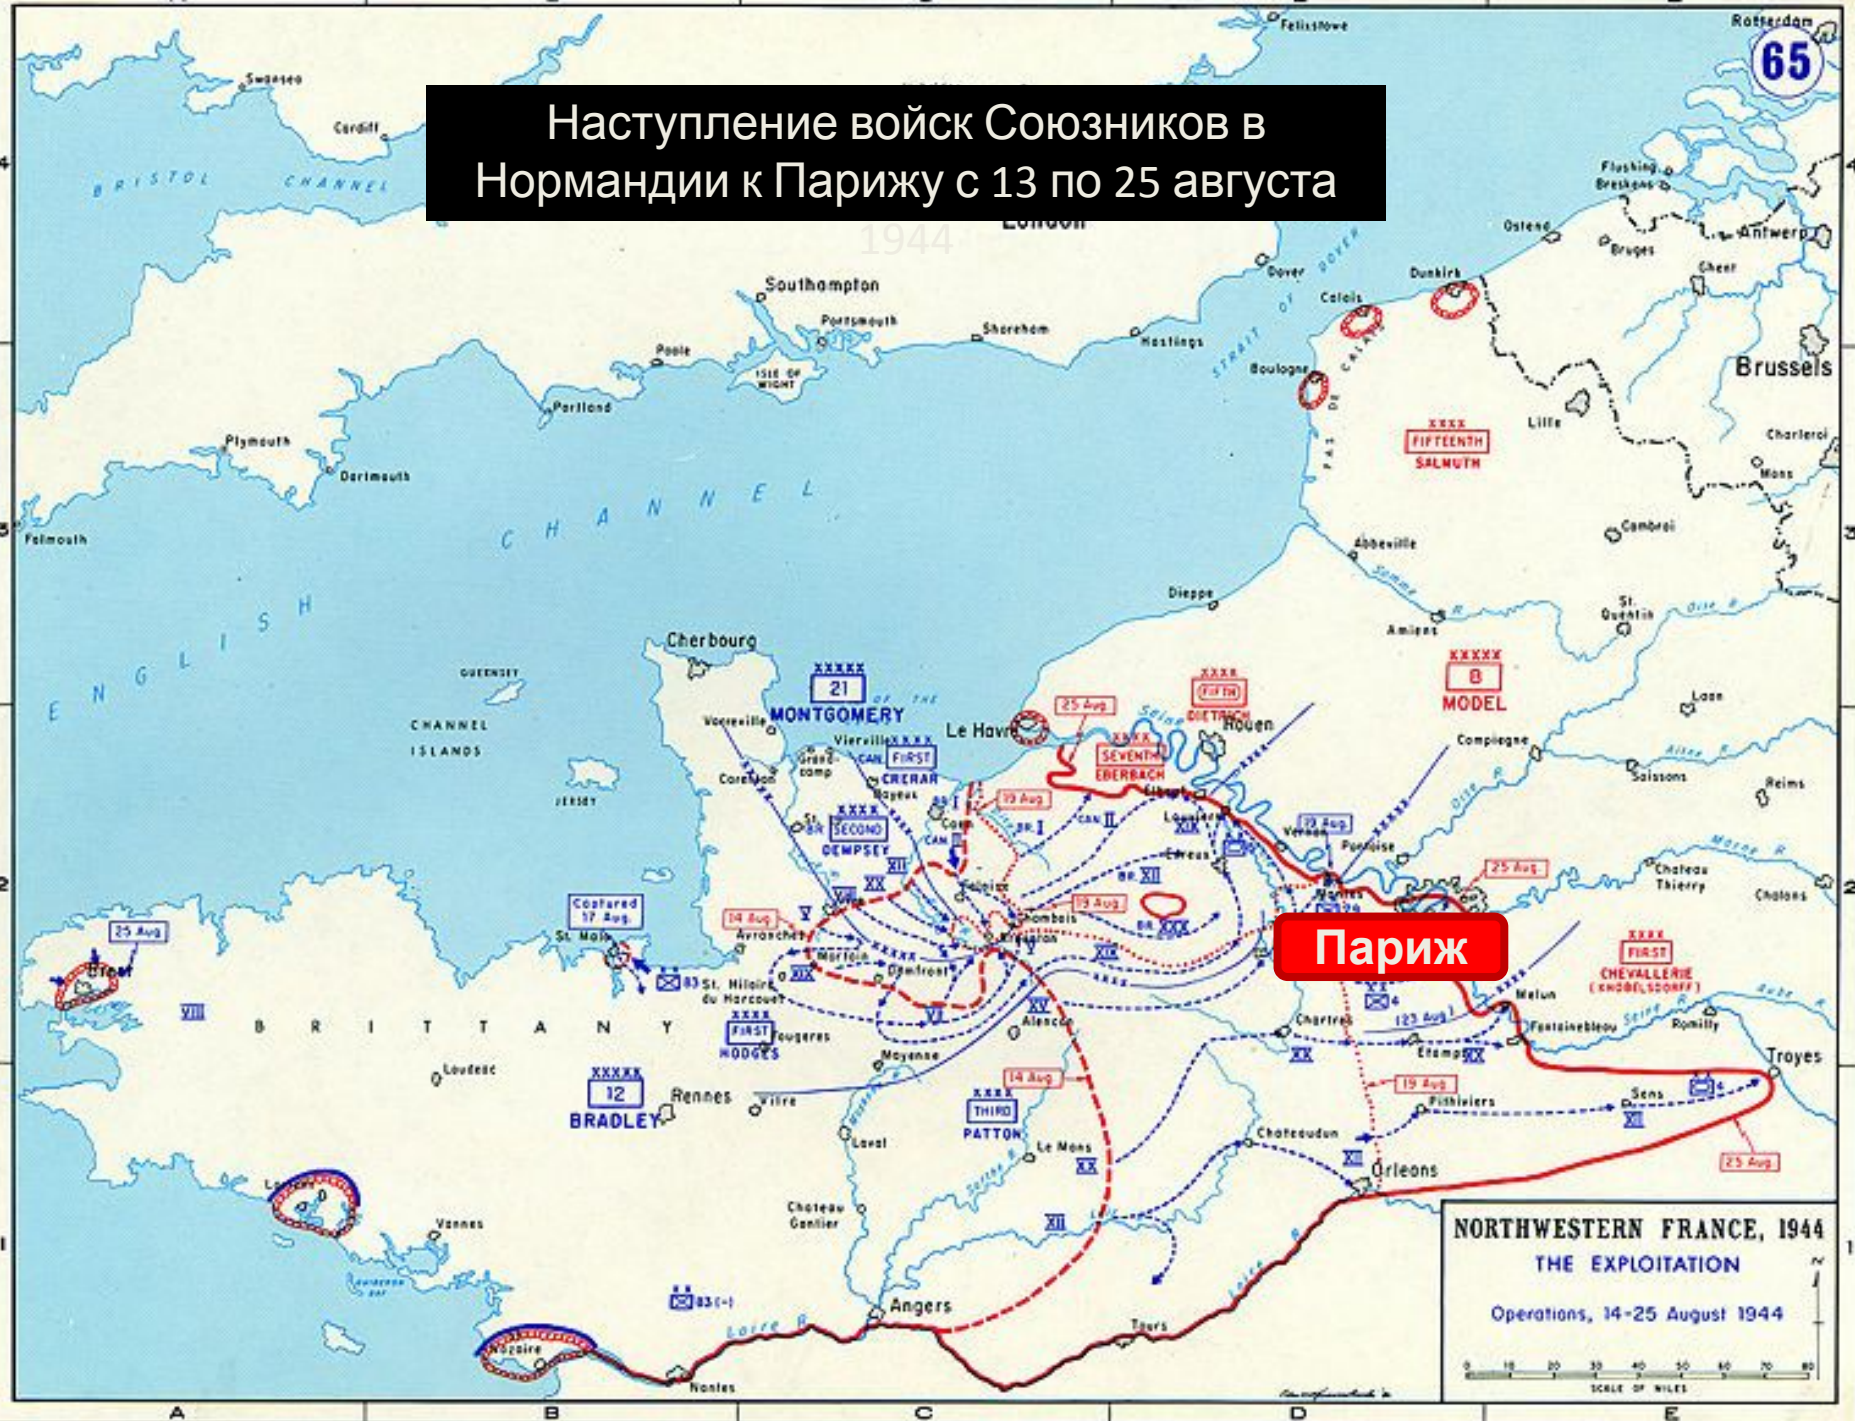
Наступление войск Союзников в Нормандии к Парижу с 13 по 25 августа

65

Rotterdam
Felixstowe
Swansea
Cardiff
BRISTOL CHANNEL
London
Flushing
Breskens
Ostend
Antwerp
Bruges
Ghent
Dover
STRAIT OF DOVER
Dunkirk
Calais
Southampton
Portsmouth
Shoreham
Hastings
Poole
ISLE OF WIGHT
Boulogne
PAS DE CALAIS
Brussels
Portland
Plymouth
Dartmouth
Lille
XXXX
FIFTEENTH
SALMUTH
Charleroi
Mons
Falmouth
ENGLISH CHANNEL
Cambrai
Abbeville
Somme
Dieppe
St. Quentin
Oise R
Amiens
Cherbourg
GUERNSEY
CHANNEL ISLANDS
JERSEY
XXXXX
21
MONTGOMERY
XXXXX
B
MODEL
XXXX
FIFTH
DIETRICH
25 Aug
Seine
Rouen
Le Havre
Laon
Valognes
Vierville
XXXX
CAN FIRST
CRERAR
Bayeux
Compiegne
Carentan
Grandcamp
XXXX
SEVENTH
EBERBACH
Elbeuf
Soissons
Aisne R
Reims
19 Aug
Caen
BR I
CAN II
Louviers
Vernon
19 Aug
St. Lo
XXXX
BR SECOND
DEMPSEY
Pontoise
XIX
Evreux
Marne R
Chateau Thierry
XII
XV
BR XII
25 Aug
Falaise
Chalons
Argentan
19 Aug
Mantes
Paris
Париж
Captured 17 Aug.
25 Aug
Brest
St. Malo
14 Aug
Avranches
Mortain
Domfront
XX
XXXX
FIRST
CHEVALLERIE
(KNOBELSDORFF)
Melun
Fontainebleau
Seine
Romilly
Aube R
VIII
BRITTANY
83
St. Hilaire du Harcouet
XXXX
FIRST
HODGES
Fougeres
XV
Alencon
Chartres
123 Aug
Etampes
Troyes
Loudeac
Mayenne
14 Aug
19 Aug
Pithiviers
Sens
XXXXX
12
BRADLEY
Rennes
Vitre
Laval
XXXX
THIRD
PATTON
Le Mans
Chateaudun
Orleans
XX
XII
25 Aug
Lorient
Vannes
Chateau Gontier
XII
NORTHWESTERN FRANCE, 1944
THE EXPLOITATION
Operations, 14-25 August 1944
83(-)
Angers
Loire R
Tours
Loire R
St. Nazaire
Nantes
SCALE OF MILES
0 10 20 30 40 50 60 70 80
A B C D E